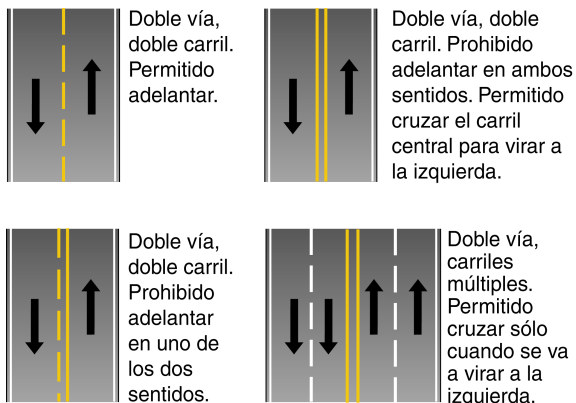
Doble vía, doble carril. Permitido adelantar.

Doble vía, doble carril. Prohibido adelantar en ambos sentidos. Permitido cruzar el carril central para virar a la izquierda.

Doble vía, doble carril. Prohibido adelantar en uno de los dos sentidos.

Doble vía, carriles múltiples. Permitido cruzar sólo cuando se va a virar a la izquierda.